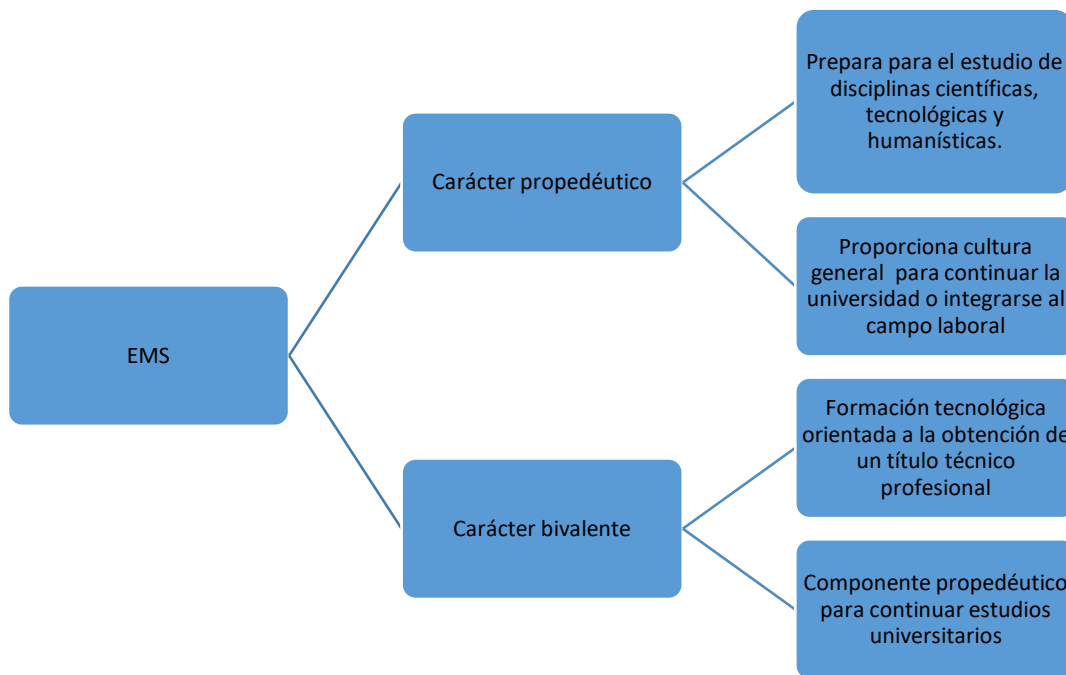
EMS

Carácter propedéutico

Prepara para el estudio de disciplinas científicas, tecnológicas y humanísticas.

Proporciona cultura general para continuar la universidad o integrarse al campo laboral

Carácter bivalente

Formación tecnológica orientada a la obtención de un título técnico profesional

Componente propedéutico para continuar estudios universitarios